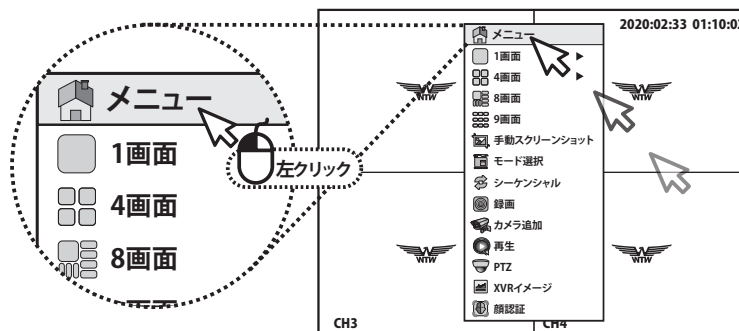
メニュー
1画面
4画面
8画面
左クリック

2020:02:33 01:10:0

メニュー
1画面
4画面
8画面
9画面
手動スクリーンショット
モード選択
シーケンシャル
録画
カメラ追加
再生
PTZ
XVRイメージ
顔認証

WTW
WTW
WTW
WTW

CH3
CH4